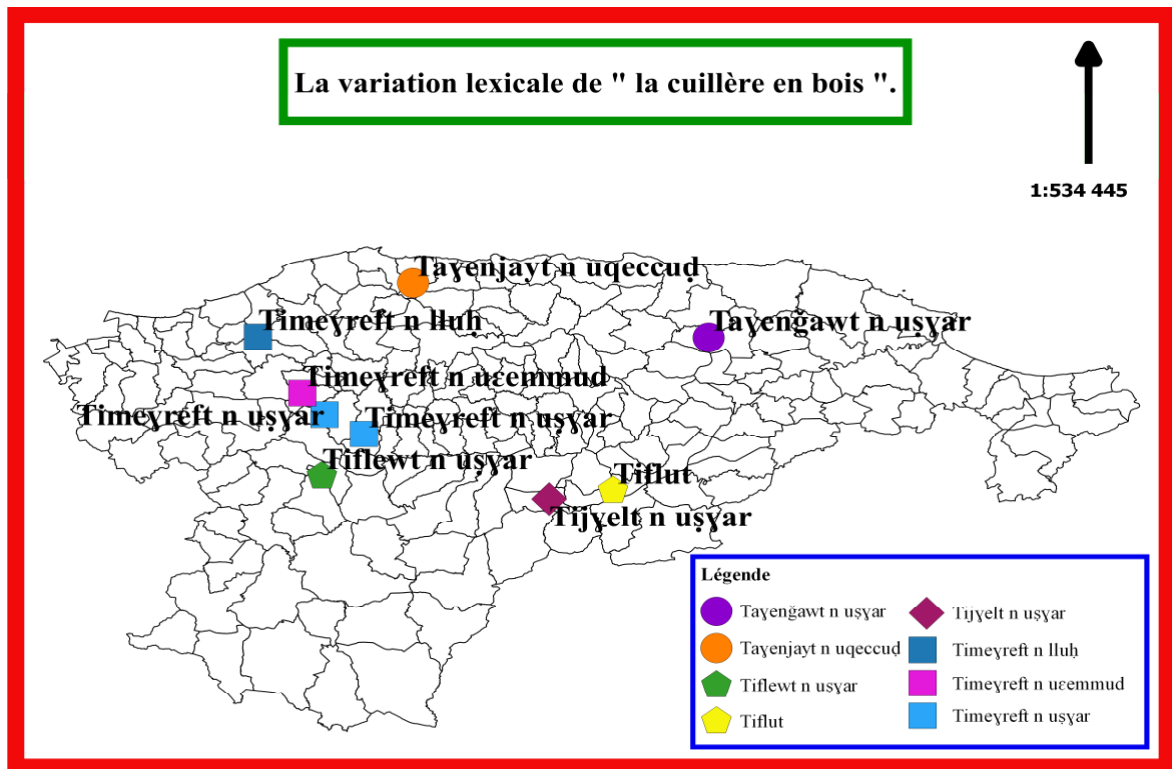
La variation lexicale de " la cuillère en bois ".

1:534 445

Taɣenjayt n uqeccuḍ

Timeɣreft n lluḥ

Taɣenǧawt n uṣɣar

Timeɣreft n uɛemmud

Timeɣreft n uṣɣar

Timeɣreft n uṣɣar

Tiflewt n uṣɣar

Tiflut

Tiǧɣelt n uṣɣar

Légende

Taɣenǧawt n uṣɣar

Taɣenjayt n uqeccuḍ

Tiflewt n uṣɣar

Tiflut

Tiǧɣelt n uṣɣar

Timeɣreft n lluḥ

Timeɣreft n uɛemmud

Timeɣreft n uṣɣar